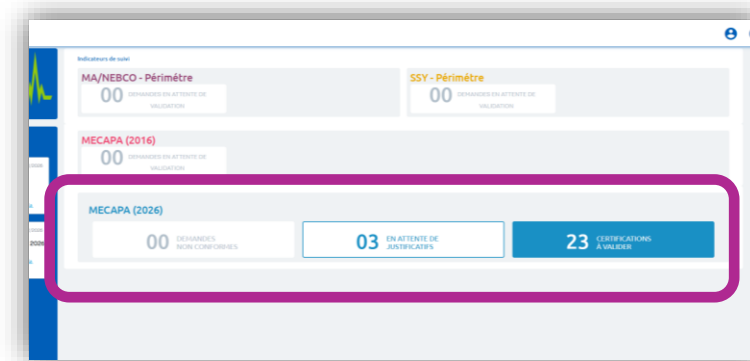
Indicateurs de suivi

MA/NEBCO - Périmètre

00 DEMANDES EN ATTENTE DE VALIDATION

SSY - Périmètre

00 DEMANDES EN ATTENTE DE VALIDATION

MECAPA (2016)

00 DEMANDES EN ATTENTE DE VALIDATION

MECAPA (2026)

00 DEMANDES NON CONFORMES

03 EN ATTENTE DE JUSTIFICATIFS

23 CERTIFICATIONS À VALIDER

2026